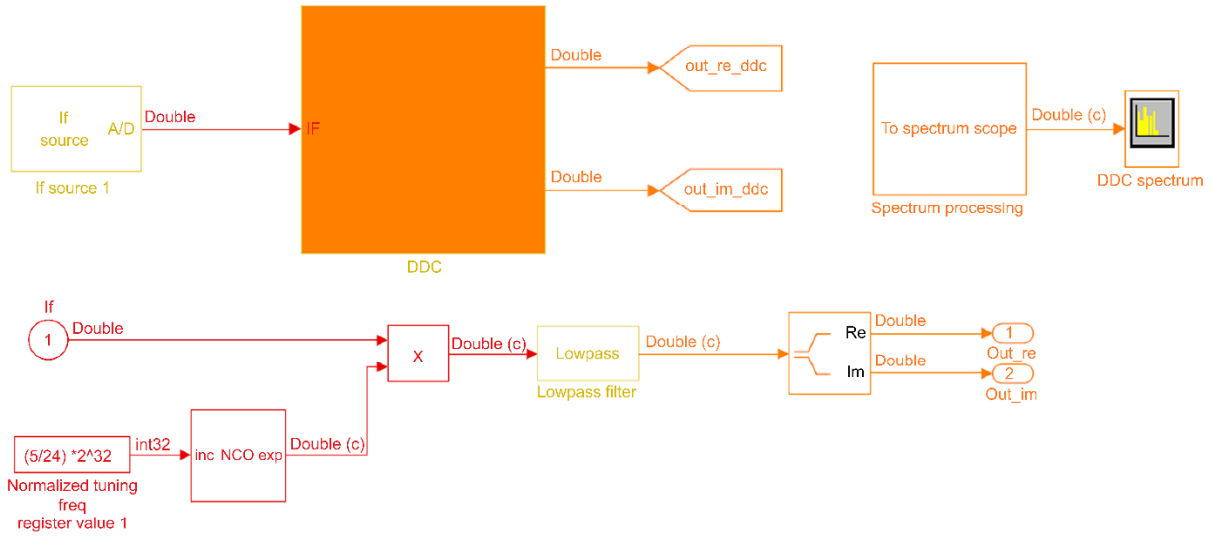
If source A/D

If source 1

Double

IF

DDC

Double

out_re_ddc

Double

out_im_ddc

To spectrum scope

Spectrum processing

Double (c)

DDC spectrum

If

1

Double

X

Double (c)

Lowpass

Lowpass filter

Double (c)

Re

Im

Double

Double

1

Out_re

2

Out_im

(5/24) *2^32

Normalized tuning freq register value 1

int32

inc NCO exp

Double (c)